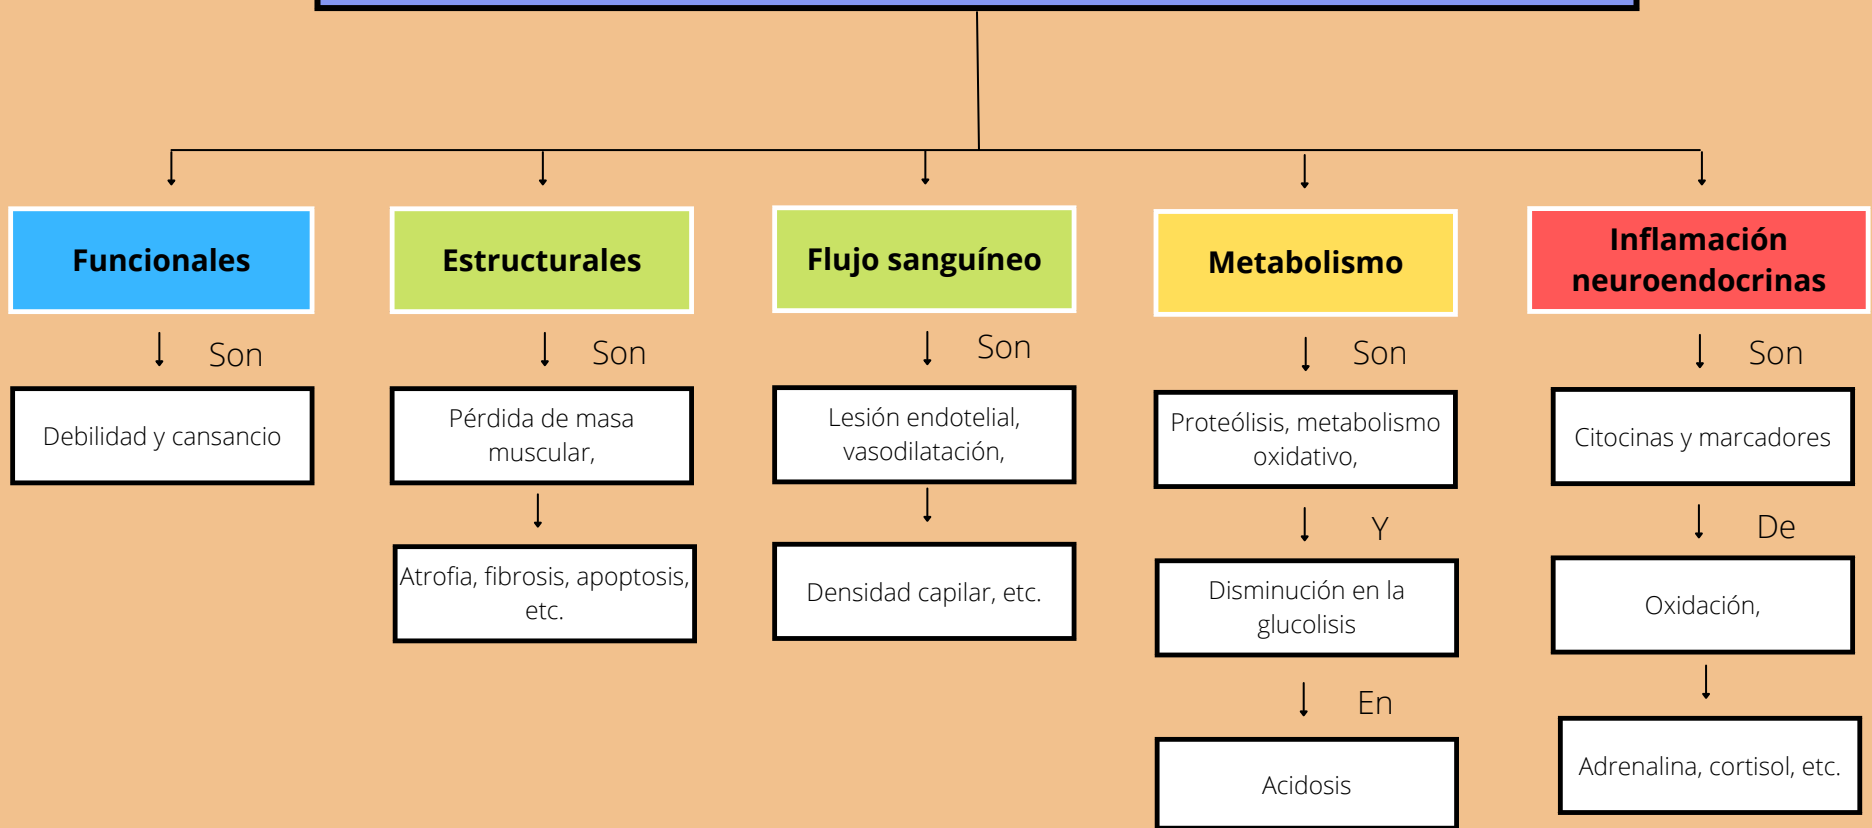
Funcionales

Son

Debilidad y cansancio

Estructurales

Son

Pérdida de masa muscular,

Atrofia, fibrosis, apoptosis, etc.

Flujo sanguíneo

Son

Lesión endotelial, vasodilatación,

Densidad capilar, etc.

Metabolismo

Son

Proteólisis, metabolismo oxidativo,

Y

Disminución en la glucolisis

En

Acidosis

Inflamación neuroendocrinas

Son

Citocinas y marcadores

De

Oxidación,

Adrenalina, cortisol, etc.